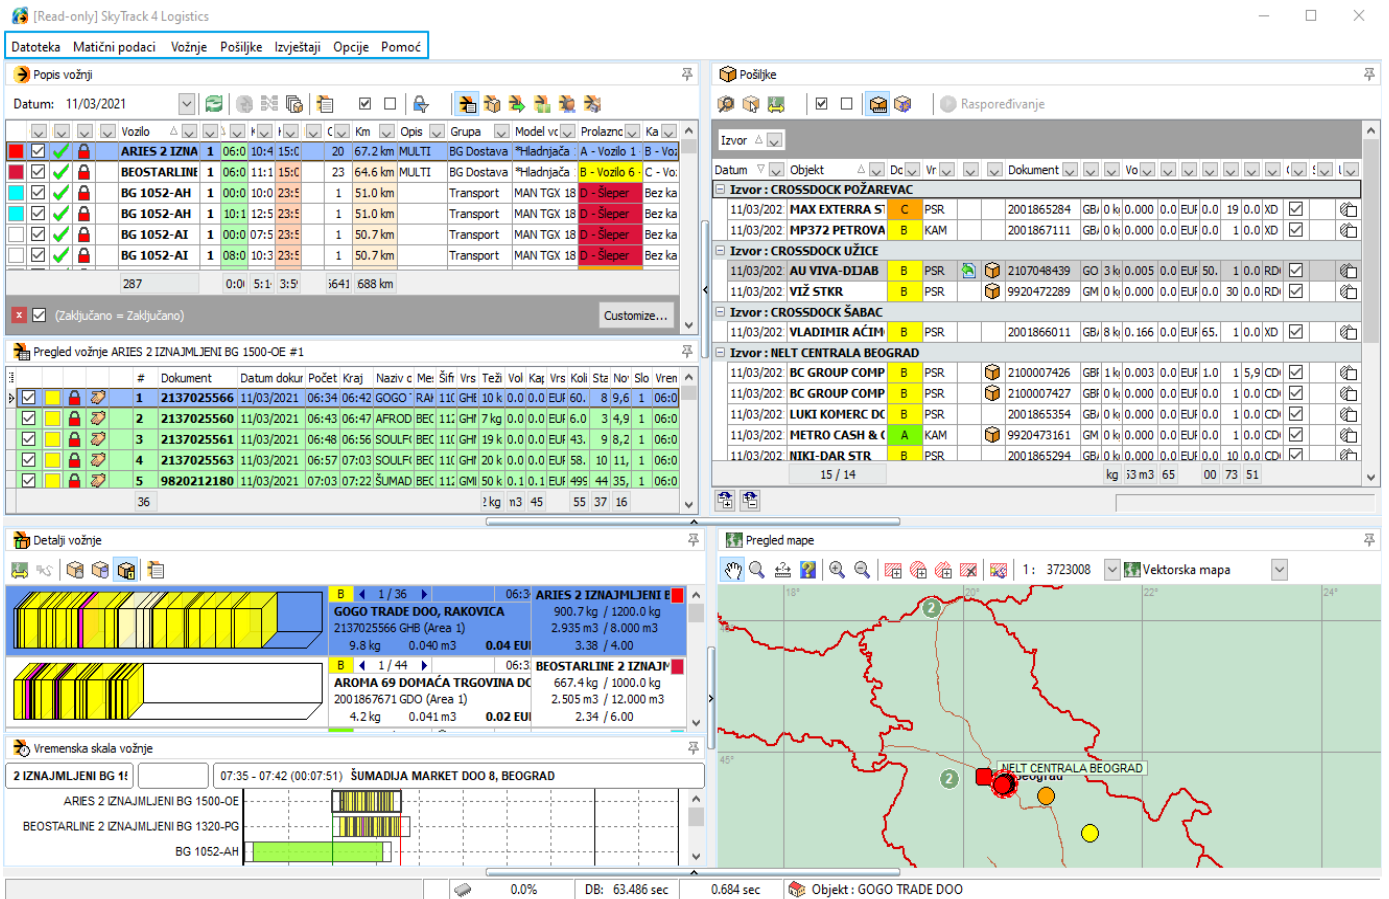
[Read-only] SkyTrack 4 Logistics

Datoteka Matični podaci Vožnje Pošiljke Izvještaji Opcije Pomoć

Popis vožnji

Datum: 11/03/2021

| | | | | Vozilo | | | | | | Km | Opis | Grupa | Model v | Prolazn | Ka |
|---|---|---|---|---|---|---|---|---|---|---|---|---|---|---|---|
| | | | | ARIES 2 IZNA | 1 | 06:0 | 10:4 | 15:0 | 20 | 67.2 km | MULTI | BG Dostava | *Hladnjača | A - Vozilo 1 | B - Voz |
| | | | | BEOSTARLINE | 1 | 06:0 | 11:1 | 15:0 | 23 | 64.6 km | MULTI | BG Dostava | *Hladnjača | B - Vozilo 6 | C - Vo: |
| | | | | BG 1052-AH | 1 | 00:0 | 10:0 | 23:5 | 1 | 51.0 km | | Transport | MAN TGX 18 | D - Šleper | Bez ka |
| | | | | BG 1052-AH | 1 | 10:1 | 12:5 | 23:5 | 1 | 51.0 km | | Transport | MAN TGX 18 | D - Šleper | Bez ka |
| | | | | BG 1052-AI | 1 | 00:0 | 07:5 | 23:5 | 1 | 50.7 km | | Transport | MAN TGX 18 | D - Šleper | Bez ka |
| | | | | BG 1052-AI | 1 | 08:0 | 10:3 | 23:5 | 1 | 50.7 km | | Transport | MAN TGX 18 | D - Šleper | Bez ka |

287 0:0 5:1 3:5 641 688 km

(Zaključano = Zaključano) Customize...

Pregled vožnje ARIES 2 IZNAJMLJENI BG 1500-OE #1

| # | Dokument | Datum dokur | Početak | Kraj | Naziv c | Me | Šifr | Vrs | Teži | Vol | Ka | Koli | Sta | No | Slo | Vren |
|---|---|---|---|---|---|---|---|---|---|---|---|---|---|---|---|---|
| 1 | 2137025566 | 11/03/2021 | 06:34 | 06:42 | GOGO | RAł | 11C | GHI | 10 k | 0.0 | 0.0 | EUI 60. | 8 | 9,6 | 1 | 06:0 |
| 2 | 2137025560 | 11/03/2021 | 06:43 | 06:47 | AFROD | BEC | 11 | GHI | 7 kg | 0.0 | 0.0 | EUI 6.0 | 3 | 4,9 | 1 | 06:0 |
| 3 | 2137025561 | 11/03/2021 | 06:48 | 06:56 | SOULF | BEC | 11C | GHI | 19 k | 0.0 | 0.0 | EUI 43. | 9 | 8,2 | 1 | 06:0 |
| 4 | 2137025563 | 11/03/2021 | 06:57 | 07:03 | SOULF | BEC | 11C | GHI | 20 k | 0.0 | 0.0 | EUI 58. | 10 | 11, | 1 | 06:0 |
| 5 | 9820212180 | 11/03/2021 | 07:03 | 07:22 | ŠUMAD | BEC | 11 | GMI | 50 k | 0.1 | 0.1 | EUI 499 | 44 | 35, | 1 | 06:0 |

36 kg n3 45 55 37 16

Pošiljke

Raspoređivanje

Izvor

Datum Objekt Dc Vr Dokument Vo

Izvor : CROSSDOCK POŽAREVAC
11/03/202 MAX EXTERRA S C PSR 2001865284 GB 0 k 0.000 0.0 EUI 0.0 19 0.0 XD
11/03/202 MP372 PETROVA B KAM 2001867111 GB 0 k 0.000 0.0 EUI 0.0 1 0.0 XD
Izvor : CROSSDOCK UŽICE
11/03/202 AU VIVA-DIJAB B PSR 2107048439 GO 3 k 0.005 0.0 EUI 50. 1 0.0 RD
11/03/202 VIŽ STKR B PSR 9920472289 GM 0 k 0.000 0.0 EUI 0.0 30 0.0 RD
Izvor : CROSSDOCK ŠABAC
11/03/202 VLADIMIR AĆIM B PSR 2001866011 GB 8 k 0.166 0.0 EUI 65. 1 0.0 XD
Izvor : NELT CENTRALA BEOGRAD
11/03/202 BC GROUP COMP B PSR 2100007426 GBI 1 k 0.003 0.0 EUI 1.0 1 5,9 CD
11/03/202 BC GROUP COMP B PSR 2100007427 GBI 0 k 0.000 0.0 EUI 0.0 1 0.0 CD
11/03/202 LUKI KOMERC DC B PSR 2001865354 GB 0 k 0.000 0.0 EUI 0.0 1 0.0 CD
11/03/202 METRO CASH & C A KAM 9920473161 GM 0 k 0.000 0.0 EUI 0.0 1 0.0 CD
11/03/202 NIKI-DAR STR B PSR 2001865294 GB 0 k 0.000 0.0 EUI 0.0 10 0.0 CD

15 / 14 kg 3 m3 65 00 73 51

Detalji vožnje

B 1 / 36 06:3 ARIES 2 IZNAJMLJENI E
GOGO TRADE DOO, RAKOVICA 900.7 kg / 1200.0 kg
2137025566 GHB (Area 1) 2.935 m3 / 8.000 m3
9.8 kg 0.040 m3 0.04 EUI 3.38 / 4.00

B 1 / 44 06:3 BEOSTARLINE 2 IZNAJI
AROMA 69 DOMAĆA TRGOVINA DC 667.4 kg / 1000.0 kg
2001867671 GDO (Area 1) 2.505 m3 / 12.000 m3
4.2 kg 0.041 m3 0.02 EUI 2.34 / 6.00

Vremenska skala vožnje

2 IZNAJMLJENI BG 1! 07:35 - 07:42 (00:07:51) ŠUMADIJA MARKET DOO 8, BEOGRAD

ARIES 2 IZNAJMLJENI BG 1500-OE
BEOSTARLINE 2 IZNAJMLJENI BG 1320-PG
BG 1052-AH

Pregled mape

1 : 3723008 Vektorska mapa

18° 20° 22° 24° 45°
2
2
NELT CENTRALA BEOGRAD
Beograd

0.0% DB: 63.486 sec 0.684 sec Objekt : GOGO TRADE DOO